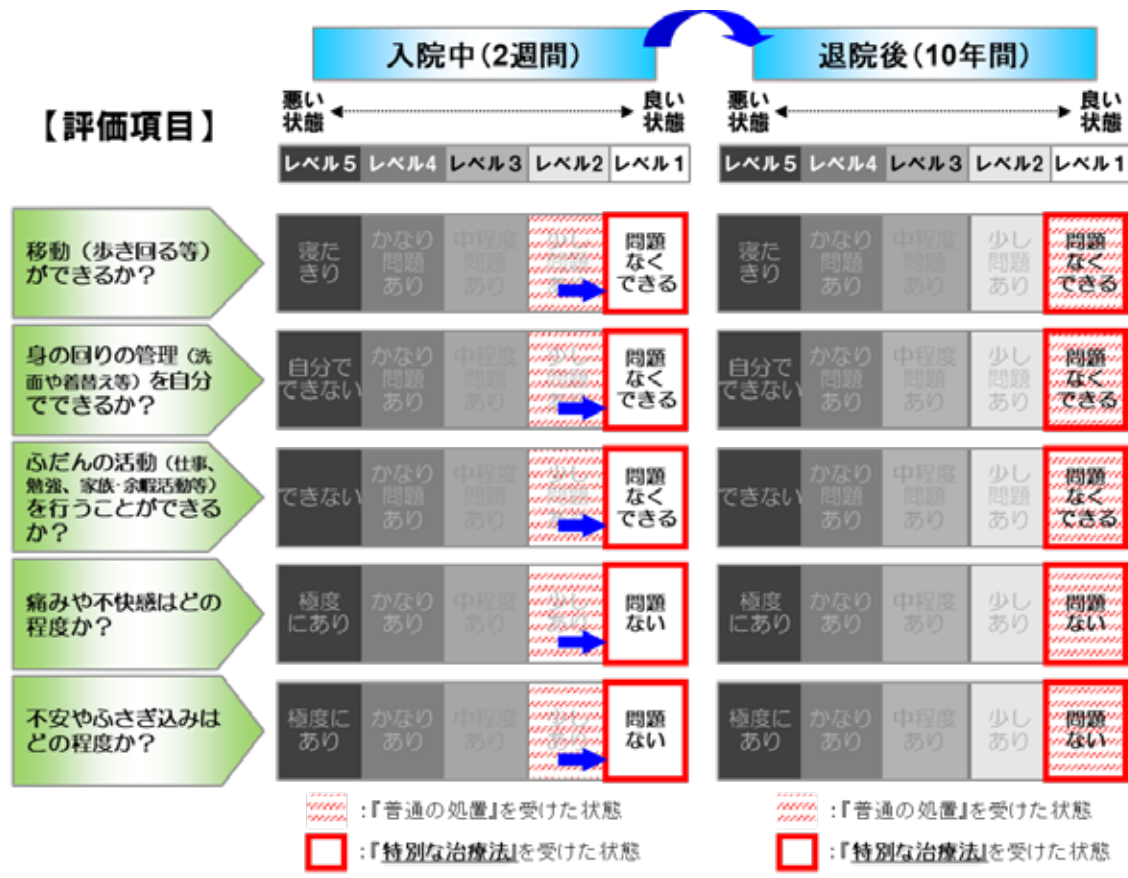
【評価項目】

入院中（2週間）

悪い状態　良い状態

| レベル5 | レベル4 | レベル3 | レベル2 | レベル1 |
|---|---|---|---|---|
| 寝たきり | かなり問題あり | 中程度問題あり | 少し問題あり | 問題なくできる |
| 自分でできない | かなり問題あり | 中程度問題あり | 少し問題あり | 問題なくできる |
| できない | かなり問題あり | 中程度問題あり | 少し問題あり | 問題なくできる |
| 極度にあり | かなりあり | 中程度あり | 少しあり | 問題ない |
| 極度にあり | かなりあり | 中程度あり | 少しあり | 問題ない |

退院後（10年間）

悪い状態　良い状態

| レベル5 | レベル4 | レベル3 | レベル2 | レベル1 |
|---|---|---|---|---|
| 寝たきり | かなり問題あり | 中程度問題あり | 少し問題あり | 問題なくできる |
| 自分でできない | かなり問題あり | 中程度問題あり | 少し問題あり | 問題なくできる |
| できない | かなり問題あり | 中程度問題あり | 少し問題あり | 問題なくできる |
| 極度にあり | かなりあり | 中程度あり | 少しあり | 問題ない |
| 極度にあり | かなりあり | 中程度あり | 少しあり | 問題ない |

移動（歩き回る等）ができるか？

身の回りの管理（洗面や着替え等）を自分でできるか？

ふだんの活動（仕事、勉強、家族・余暇活動等）を行うことができるか？

痛みや不快感はどの程度か？

不安やふさぎ込みはどの程度か？

：「普通の処置」を受けた状態
：「特別な治療法」を受けた状態

：「普通の処置」を受けた状態
：「特別な治療法」を受けた状態